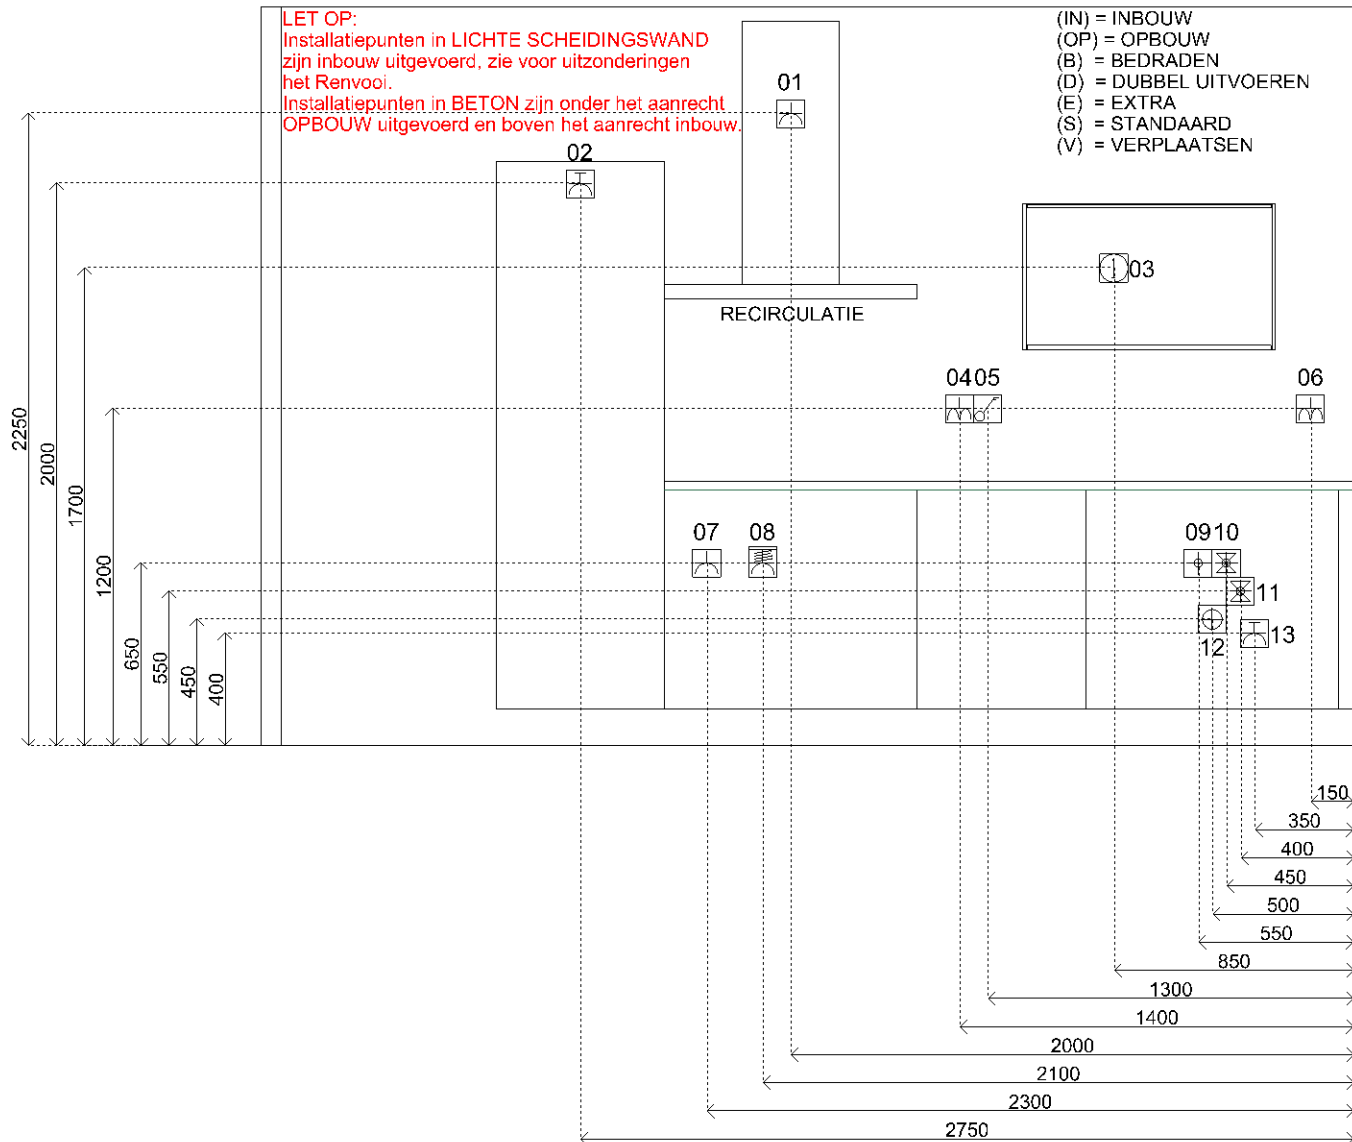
LET OP:
Installatiepunten in LICHTE SCHEIDINGSWAND zijn inbouw uitgevoerd, zie voor uitzonderingen het Renvooi.
Installatiepunten in BETON zijn onder het aanrecht OPBOUW uitgevoerd en boven het aanrecht inbouw.

(IN) = INBOUW
(OP) = OPBOUW
(B) = BEDRADEN
(D) = DUBBEL UITVOEREN
(E) = EXTRA
(S) = STANDAARD
(V) = VERPLAATSEN

01
02
03
RECIRCULATIE
04
05
06
07
08
09
10
11
12
13

2250
2000
1700
1200
650
550
450
400

150
350
400
450
500
550
850
1300
1400
2000
2100
2300
2750